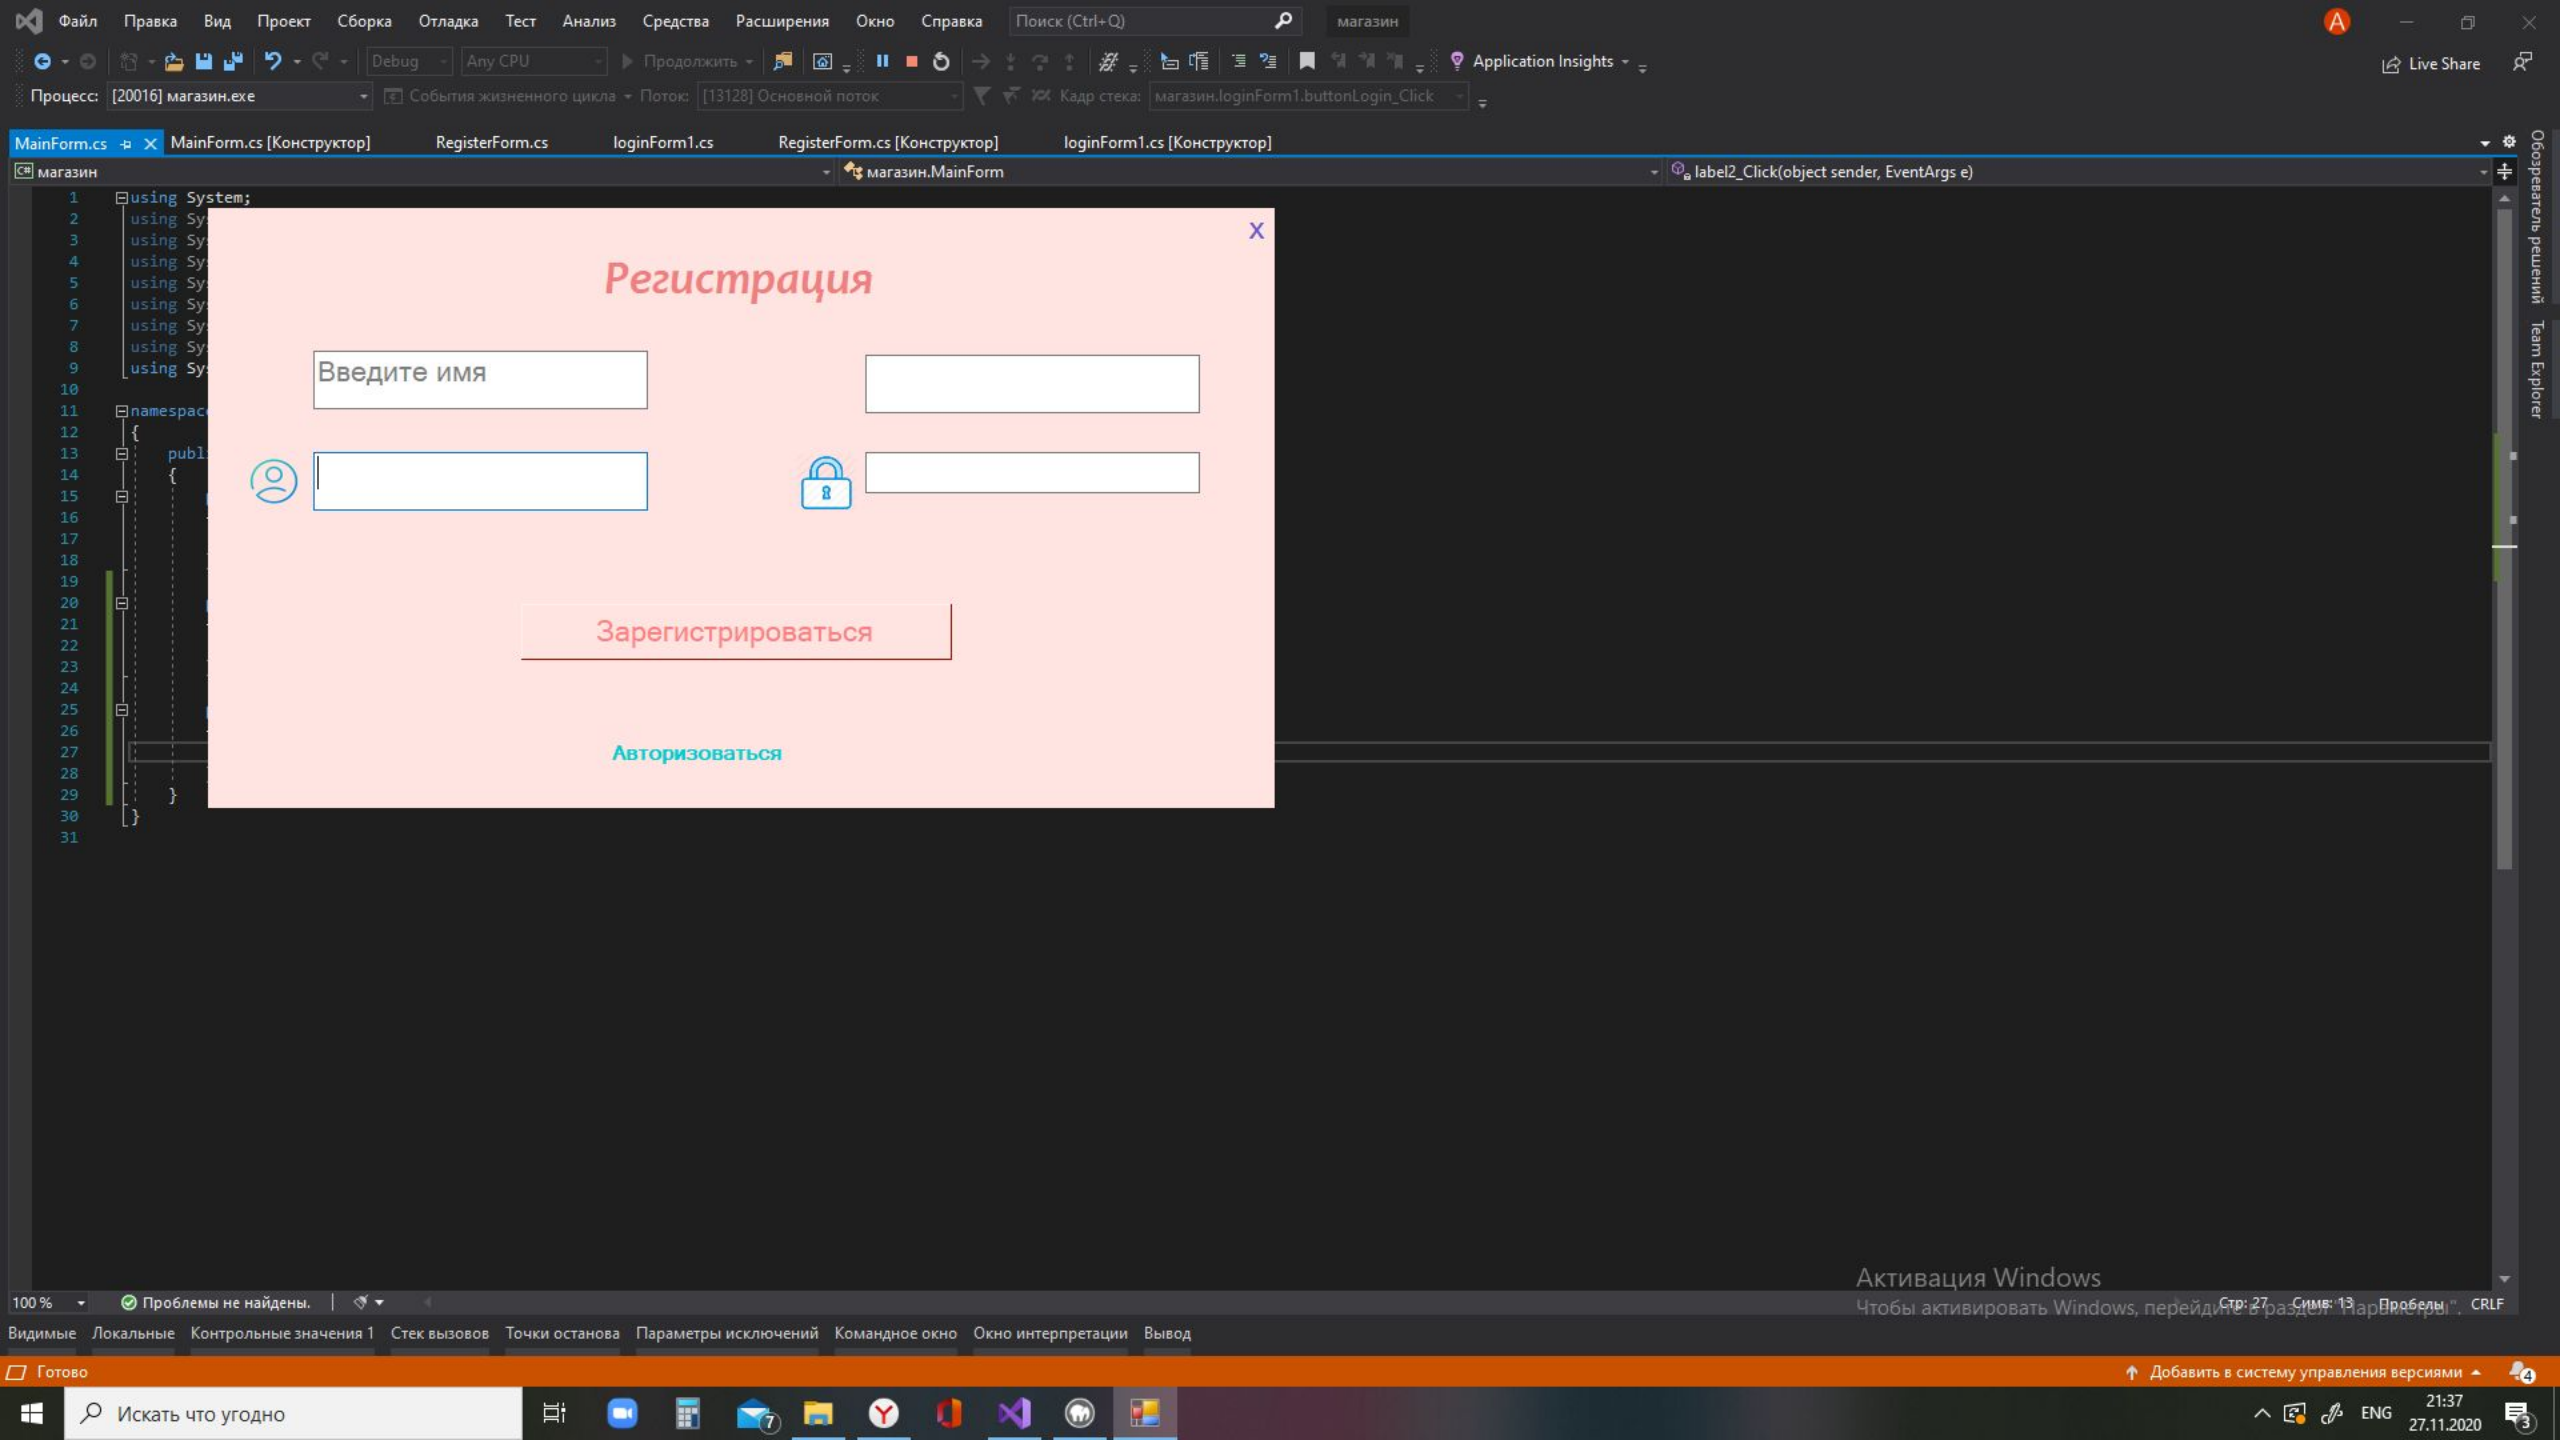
Файл Правка Вид Проект Сборка Отладка Тест Анализ Средства Расширения Окно Справка Поиск (Ctrl+Q) магазин

Debug Any CPU Продолжить Application Insights Live Share

Процесс: [20016] магазин.exe События жизненного цикла Поток: [13128] Основной поток Кадр стека: магазин.loginForm1.buttonLogin_Click

MainForm.cs MainForm.cs [Конструктор] RegisterForm.cs loginForm1.cs RegisterForm.cs [Конструктор] loginForm1.cs [Конструктор]

магазин магазин.MainForm label2_Click(object sender, EventArgs e)

1 using System;
2 using Sy
3 using Sy
4 using Sy
5 using Sy
6 using Sy
7 using Sy
8 using Sy
9 using Sy
10
11 namespac
12 {
13 publ
14 {
15
16
17
18
19
20
21
22
23
24
25
26
27
28
29 }
30 }
31

X

Регистрация

Введите имя

Зарегистрироваться

Авторизоваться

Обозреватель решений Team Explorer

Активация Windows
Чтобы активировать Windows, перейдите в раздел "Параметры".

100 % Проблемы не найдены. Стр: 27 Симв: 13 Пробелы CRLF

Видимые Локальные Контрольные значения 1 Стек вызовов Точки останова Параметры исключений Командное окно Окно интерпретации Вывод

Готово Добавить в систему управления версиями

Искать что угодно ENG 21:37 27.11.2020